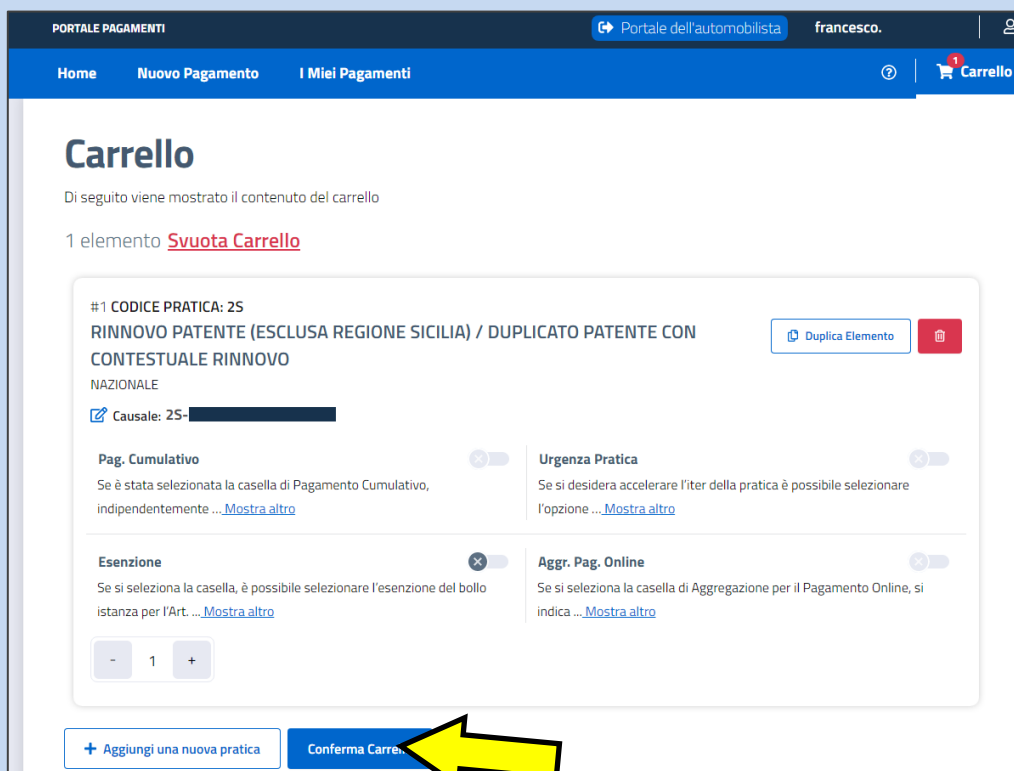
PORTALE PAGAMENTI

Portale dell'automobilista

francesco.

Home Nuovo Pagamento I Miei Pagamenti

1

Carrello

Carrello

Di seguito viene mostrato il contenuto del carrello

1 elemento Svuota Carrello

#1 CODICE PRATICA: 2S

RINNOVO PATENTE (ESCLUSA REGIONE SICILIA) / DUPLICATO PATENTE CON CONTESTUALE RINNOVO

NAZIONALE

Duplica Elemento

Causale: 2S-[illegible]

Pag. Cumulativo

Se è stata selezionata la casella di Pagamento Cumulativo, indipendentemente ... Mostra altro

Urgenza Pratica

Se si desidera accelerare l'iter della pratica è possibile selezionare l'opzione ... Mostra altro

Esenzione

Se si seleziona la casella, è possibile selezionare l'esenzione del bollo istanza per l'Art. ... Mostra altro

Aggr. Pag. Online

Se si seleziona la casella di Aggregazione per il Pagamento Online, si indica ... Mostra altro

- 1 +

+ Aggiungi una nuova pratica

Conferma Carre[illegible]